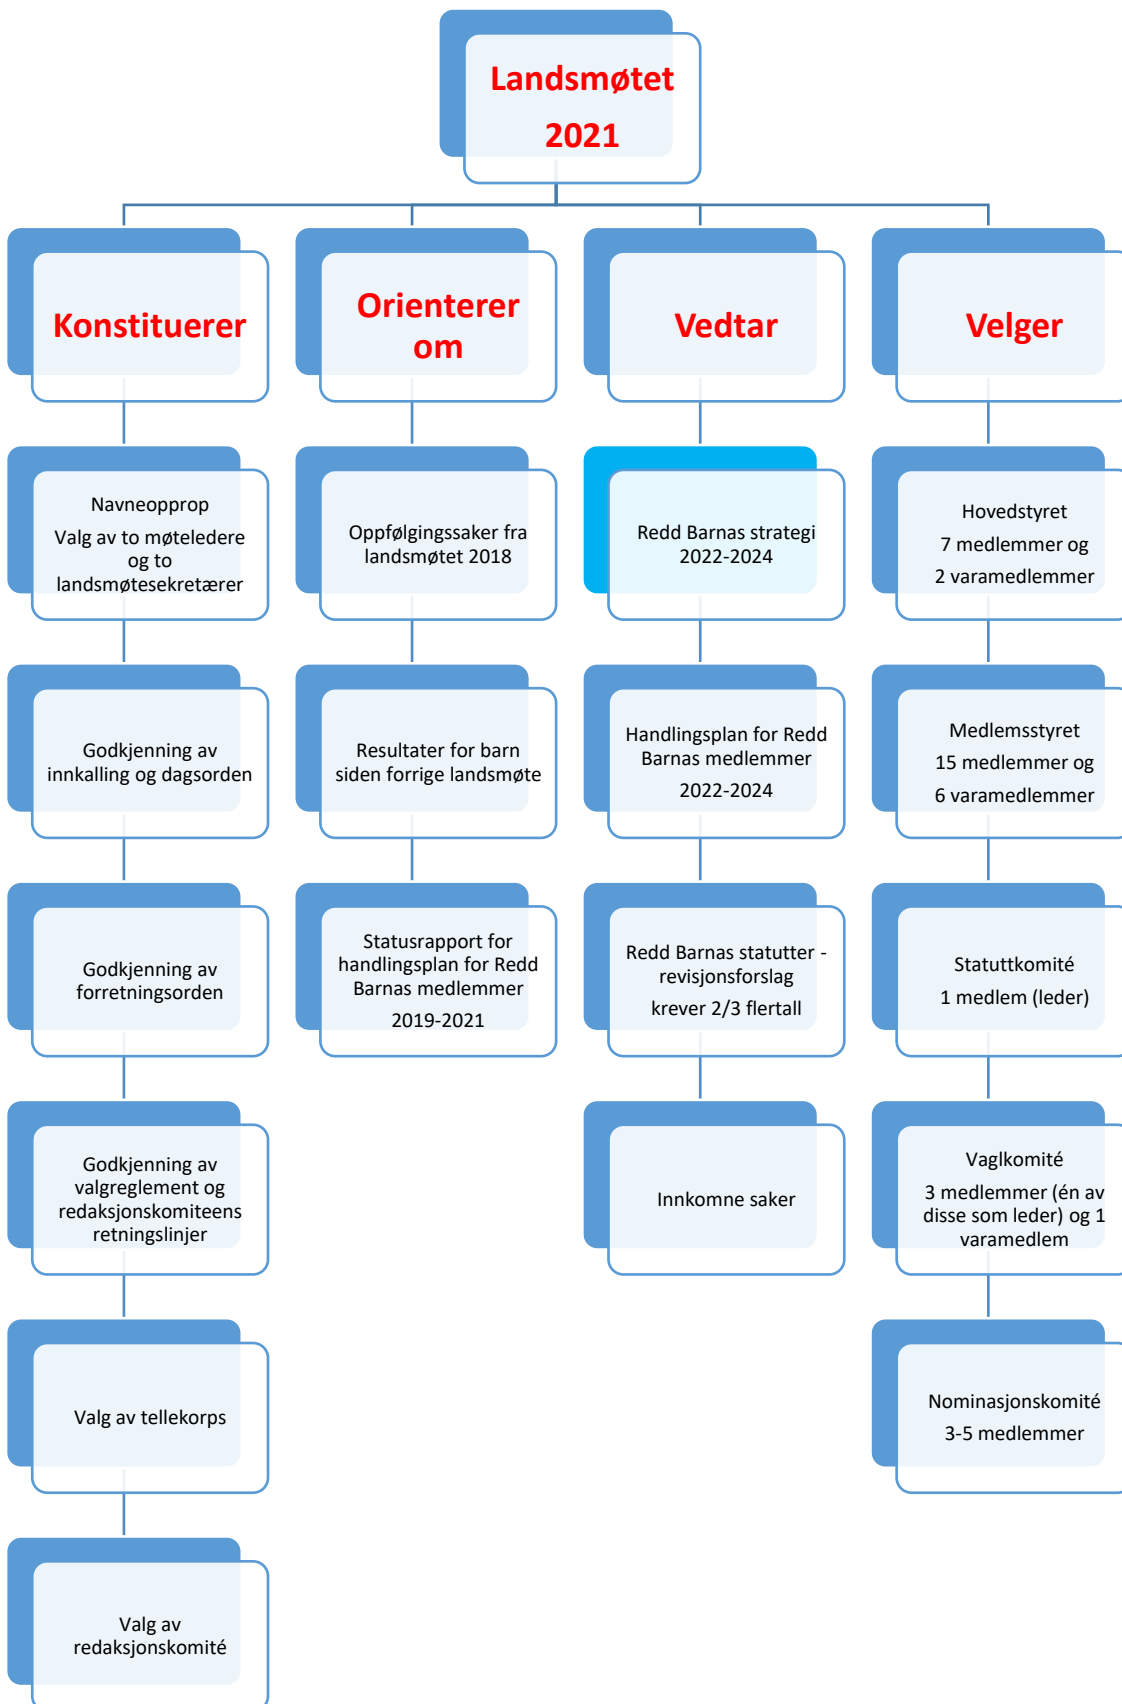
Landsmøtet
2021

Konstituerer

Navneopprop
Valg av to møteledere og to landsmøtesekretærer

Godkjenning av innkalling og dagsorden

Godkjenning av forretningsorden

Godkjenning av valgreglement og redaksjonskomiteens retningslinjer

Valg av tellekorps

Valg av redaksjonskomité

Orienterer om

Oppfølgingssaker fra landsmøtet 2018

Resultater for barn siden forrige landsmøte

Statusrapport for handlingsplan for Redd Barnas medlemmer
2019-2021

Vedtar

Redd Barnas strategi 2022-2024

Handlingsplan for Redd Barnas medlemmer
2022-2024

Redd Barnas statutter - revisjonsforslag
krever 2/3 flertall

Innkomne saker

Velger

Hovedstyret
7 medlemmer og
2 varamedlemmer

Medlemsstyret
15 medlemmer og
6 varamedlemmer

Statuttkomité
1 medlem (leder)

Vaglkomité
3 medlemmer (én av disse som leder) og 1 varamedlem

Nominasjonskomité
3-5 medlemmer